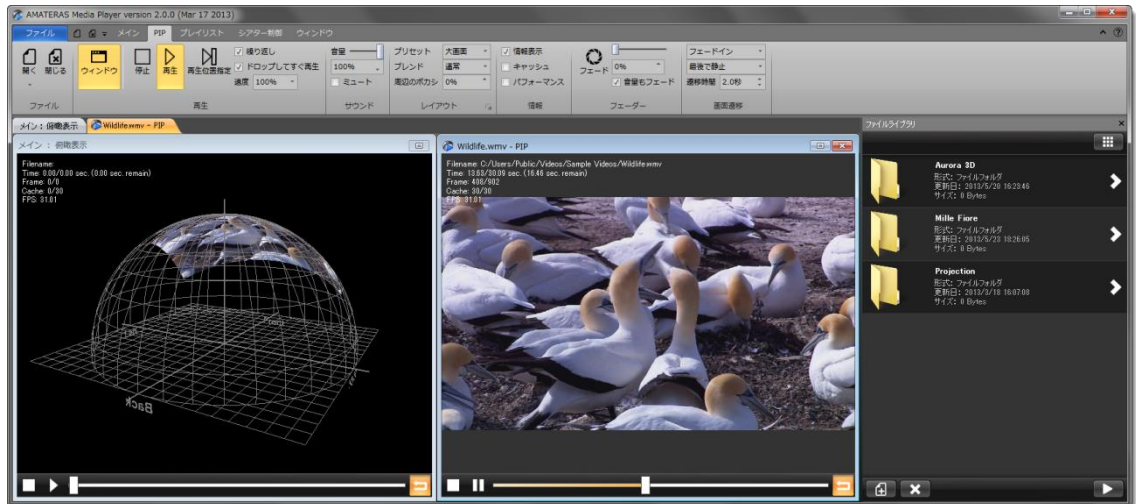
AMATERAS Media Player version 2.0.0 (Mar 17 2013)

ファイル メイン PIP プレイリスト シアター制御 ウィンドウ

開く 閉じる ファイル
ウィンドウ 停止 再生 再生位置指定
繰り返し
ドロップしてすぐ再生
速度 100%
再生
音量 100% ミュート サウンド
プリセット 大画面
ブレンド 通常
周辺のボカシ 0%
レイアウト
情報表示
キャッシュ
パフォーマンス
情報
フェード 0%
音量もフェード
フェーダー
フェードイン
最後で静止
遷移時間 2.0秒
画面遷移

メイン：俯瞰表示 Wildlife.wmv - PIP

メイン：俯瞰表示
Filename:
Time: 0.00/0.00 sec. (0.00 sec. remain)
Frame: 0/0
Cache: 0/30
FPS: 31.01

Back

Wildlife.wmv - PIP
Filename: C:/Users/Public/Videos/Sample Videos/Wildlife.wmv
Time: 13.63/30.09 sec. (16.46 sec. remain)
Frame: 408/902
Cache: 30/30
FPS: 31.01

ファイルライブラリ

Aurora 3D
形式: ファイルフォルダ
更新日: 2013/5/20 16:28:46
サイズ: 0 Bytes

Mille Fiore
形式: ファイルフォルダ
更新日: 2013/5/23 18:26:05
サイズ: 0 Bytes

Projection
形式: ファイルフォルダ
更新日: 2013/3/18 16:07:08
サイズ: 0 Bytes